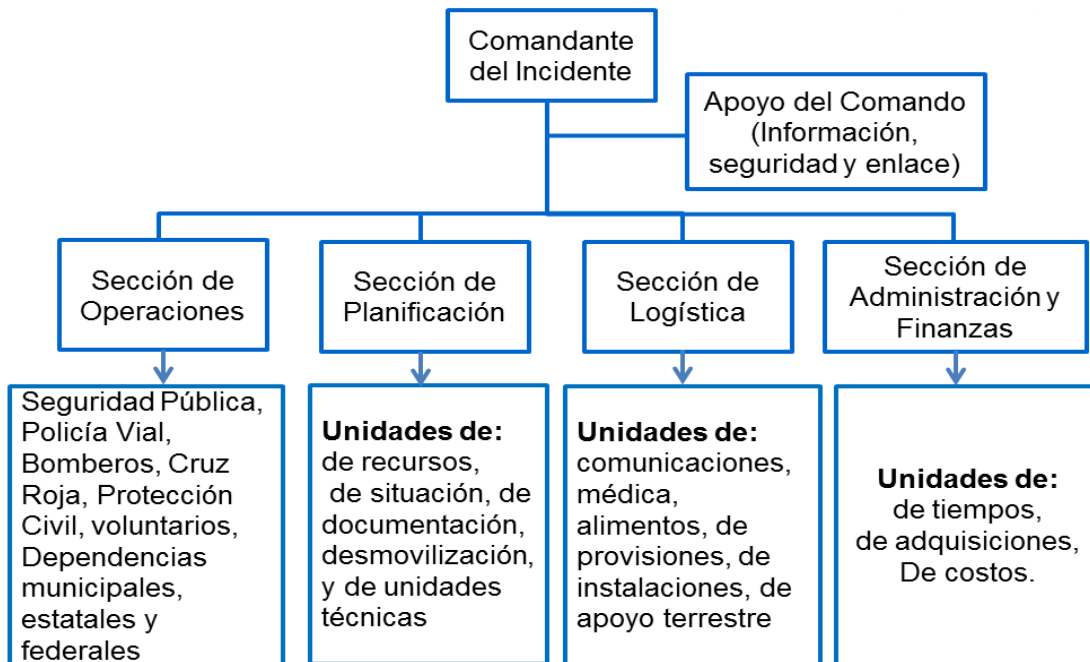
Comandante del Incidente

Apoyo del Comando (Información, seguridad y enlace)

Sección de Operaciones

Sección de Planificación

Sección de Logística

Sección de Administración y Finanzas

Seguridad Pública, Policía Vial, Bomberos, Cruz Roja, Protección Civil, voluntarios, Dependencias municipales, estatales y federales

**Unidades de:** de recursos, de situación, de documentación, desmovilización, y de unidades técnicas

**Unidades de:** comunicaciones, médica, alimentos, de provisiones, de instalaciones, de apoyo terrestre

**Unidades de:** de tiempos, de adquisiciones, De costos.